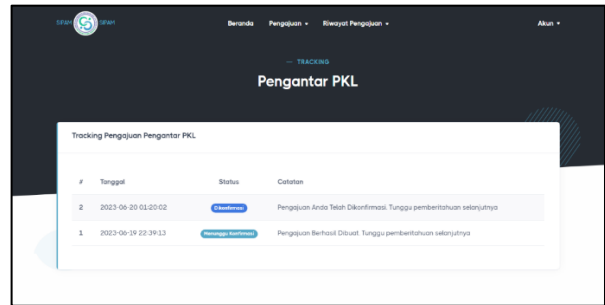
SIPAW SIPAW

Beranda Pengajuan ▾ Riwayat Pengajuan ▾ Akun ▾

— TRACKING

Pengantar PKL

Tracking Pengajuan Pengantar PKL

| # | Tanggal | Status | Catatan |
|---|---|---|---|
| 2 | 2023-06-20 01:20:02 | Dikonfirmasi | Pengajuan Anda Telah Dikonfirmasi. Tunggu pemberitahuan selanjutnya |
| 1 | 2023-06-19 22:39:13 | Menunggu Konfirmasi | Pengajuan Berhasil Dibuat. Tunggu pemberitahuan selanjutnya |